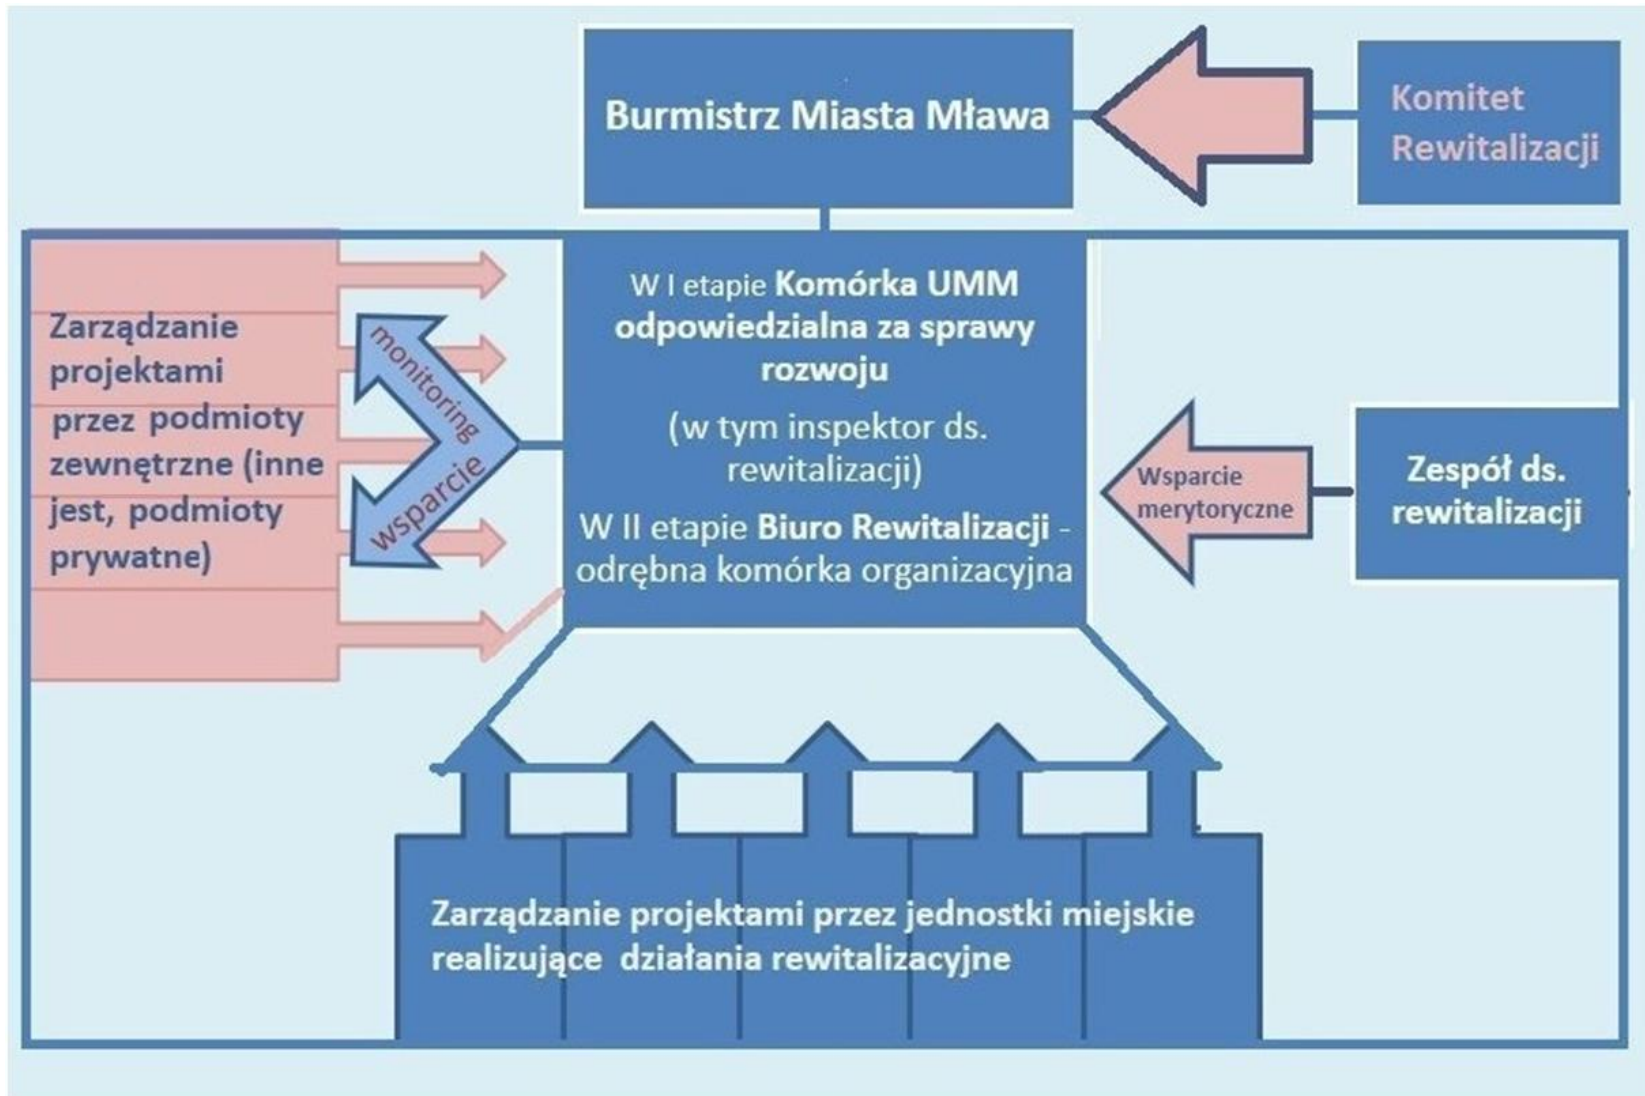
Burmistrz Miasta Mława

Komitet Rewitalizacji

Zarządzanie projektami przez podmioty zewnętrzne (inne jest, podmioty prywatne)

monitoring

wsparcie

W I etapie **Komórka UMM odpowiedzialna za sprawy rozwoju**

(w tym inspektor ds. rewitalizacji)

W II etapie **Biuro Rewitalizacji** - odrębna komórka organizacyjna

Wsparcie merytoryczne

Zespół ds. rewitalizacji

Zarządzanie projektami przez jednostki miejskie realizujące działania rewitalizacyjne